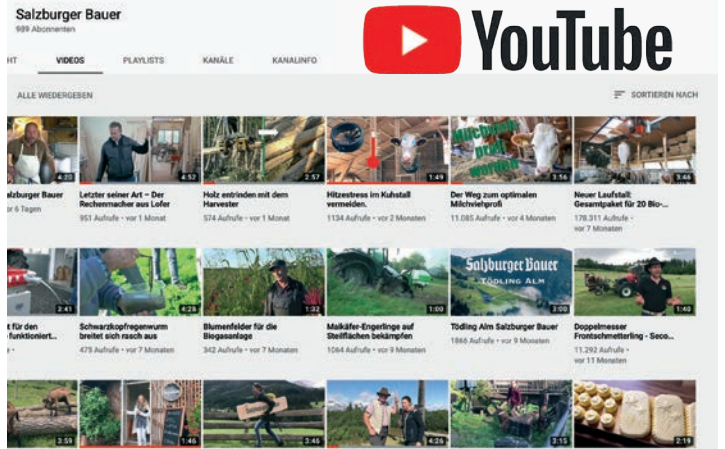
Salzburger Bauer
989 Abonnenten

YouTube

HT VIDEOS PLAYLISTS KANÄLE KANALINFO

ALLE WIEDERGEBEN

SORTIEREN NACH

4:20
alzburger Bauer
r 6 Tagen

4:52
Letzter seiner Art – Der Rechenmacher aus Lofer
951 Aufrufe • vor 1 Monat

2:57
Holz entrinden mit dem Harvester
574 Aufrufe • vor 1 Monat

1:49
Hitzestress im Kuhstall vermeiden.
1134 Aufrufe • vor 2 Monaten

Milchkuh profi werden
3:56
Der Weg zum optimalen Milchviehprofi
11.085 Aufrufe • vor 4 Monaten

3:46
Neuer Laufstall: Gesamtpaket für 20 Bio-...
178.311 Aufrufe • vor 7 Monaten

2:41
t für den funktioniert...

4:29
Schwarzkopfregenwurm breitet sich rasch aus
475 Aufrufe • vor 7 Monaten

1:32
Blumenfelder für die Biogasanlage
342 Aufrufe • vor 7 Monaten

1:00
Maikäfer-Engerlinge auf Steilflächen bekämpfen
1064 Aufrufe • vor 9 Monaten

Salzburger Bauer
TÖDLING ALM
2:00
Tödling Alm Salzburger Bauer
1866 Aufrufe • vor 9 Monaten

1:40
Doppelmesser Frontschmetterling - Seco...
11.292 Aufrufe • vor 11 Monaten

3:59
1:46
3:46
4:26
3:15
2:19